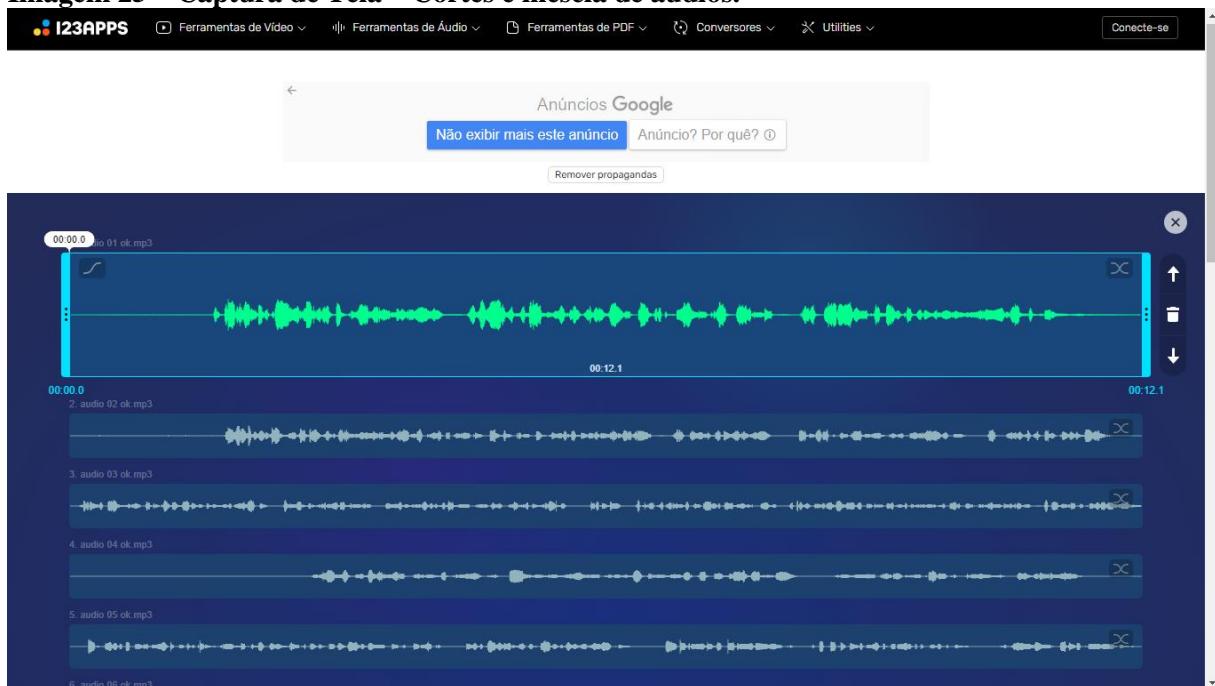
Imagem 25 – Captura de Tela – Cortes e mescla de áudios.

123APPS Ferramentas de Vídeo Ferramentas de Áudio Ferramentas de PDF Conversores Utilities Conecte-se

Anúncios Google
Não exibir mais este anúncio Anúncio? Por quê?
Remover propagandas

00:00.0 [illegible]io 01 ok.mp3
00:12.1
00:00.0
00:12.1
2. audio 02 ok.mp3
3. audio 03 ok.mp3
4. audio 04 ok.mp3
5. audio 05 ok.mp3
6. audio 06 ok.mp3